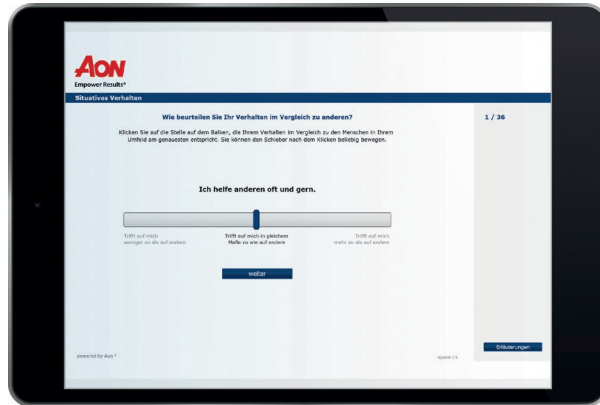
AON
Empower Results®

Situatives Verhalten

Wie beurteilen Sie Ihr Verhalten im Vergleich zu anderen?

1 / 36

Klicken Sie auf die Stelle auf dem Balken, die Ihrem Verhalten im Vergleich zu den Menschen in Ihrem Umfeld am genauesten entspricht. Sie können den Schieber nach dem Klicken beliebig bewegen.

Ich helfe anderen oft und gern.

Trifft auf mich weniger zu als auf andere

Trifft auf mich in gleichem Maße zu wie auf andere

Trifft auf mich mehr zu als auf andere

weiter

powered by Aon ®

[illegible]

Erläuterungen